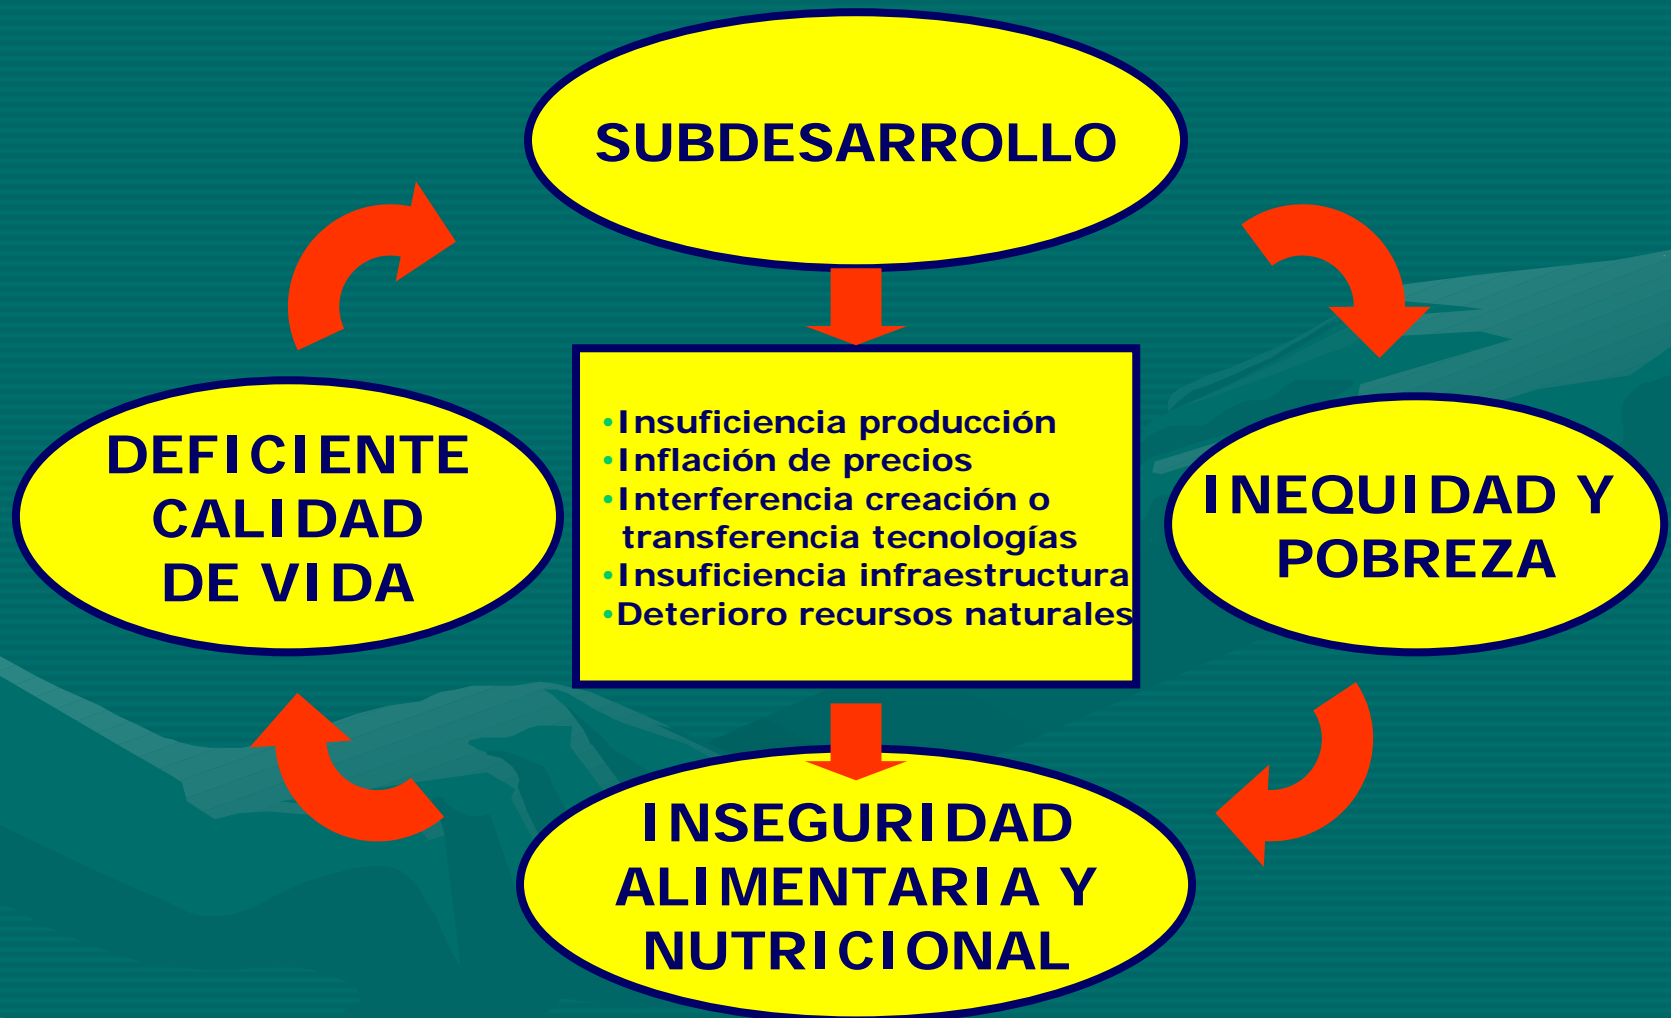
SUBDESARROLLO

•Insuficiencia producción
•Inflación de precios
•Interferencia creación o transferencia tecnologías
•Insuficiencia infraestructura
•Deterioro recursos naturales

INEQUIDAD Y POBREZA

INSEGURIDAD ALIMENTARIA Y NUTRICIONAL

DEFICIENTE CALIDAD DE VIDA